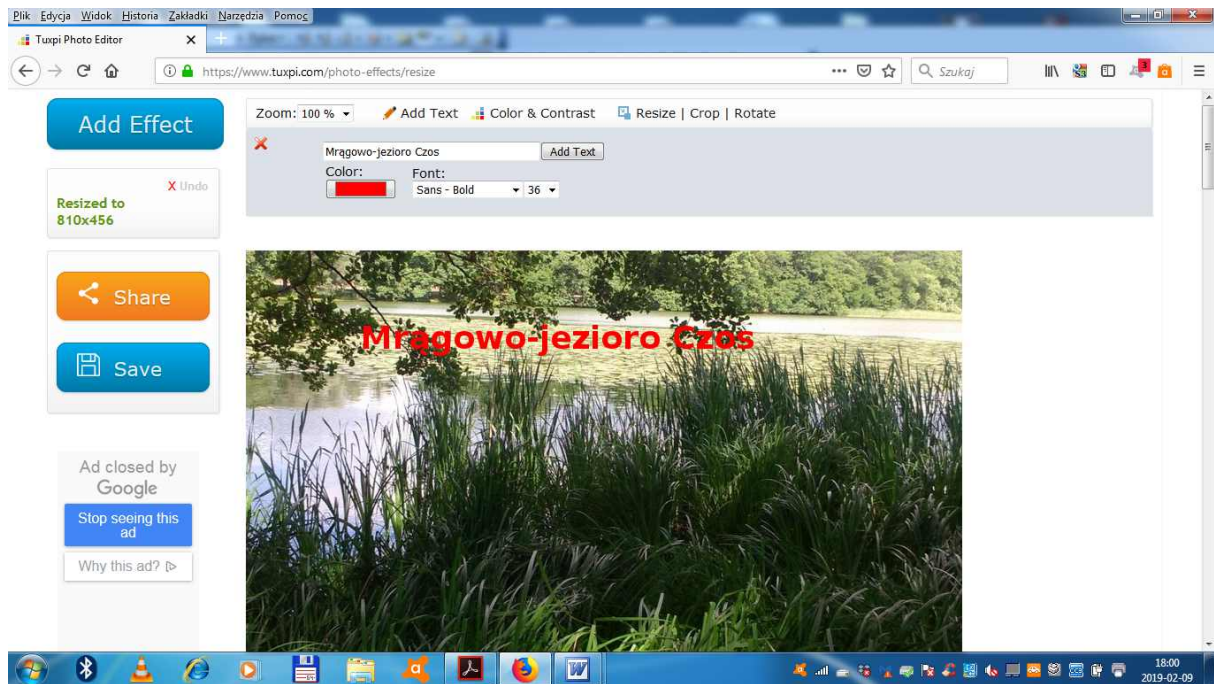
Plik Edycja Widok Historia Zakładki Narzędzia Pomoc

Tuxpi Photo Editor

https://www.tuxpi.com/photo-effects/resize

Szukaj

Add Effect

X Undo

Resized to 810x456

Share

Save

Ad closed by Google

Stop seeing this ad

Why this ad?

Zoom: 100 %

Add Text

Color & Contrast

Resize | Crop | Rotate

Mrągowo-jezioro Czos

Add Text

Color:

Font:

Sans - Bold

36

Mrągowo-jezioro Czos

18:00
2019-02-09